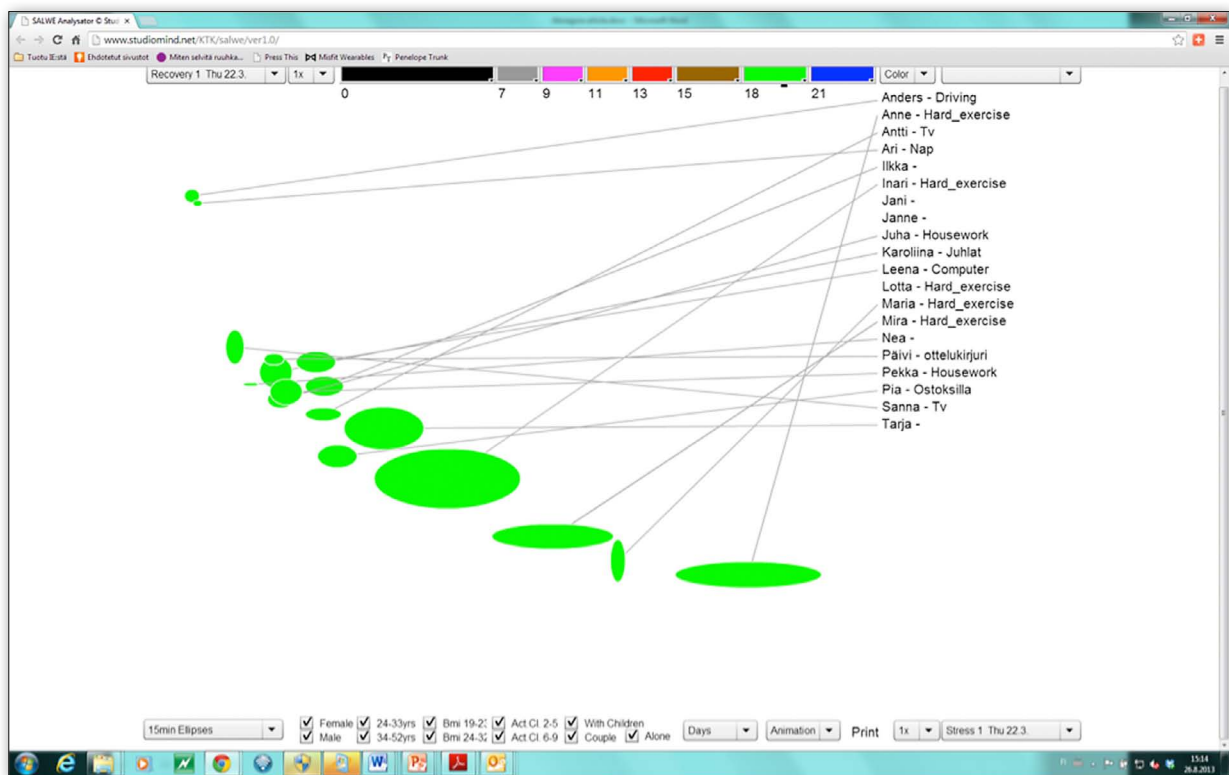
SALWE Analysator © Stu ×

www.studiomind.net/KTK/salwe/ver1.0/

Tuotu IE:stä Ehdotetut sivustot Miten selvitä ruuhka... Press This Misfit Wearables Penelope Trunk

Recovery 1 Thu 22.3. 1x Color

0 7 9 11 13 15 18 21

Anders - Driving
Anne - Hard_exercise
Antti - Tv
Ari - Nap
Ilkka -
Inari - Hard_exercise
Jani -
Janne -
Juha - Housework
Karoliina - Juhlat
Leena - Computer
Lotta - Hard_exercise
Maria - Hard_exercise
Mira - Hard_exercise
Nea -
Päivi - ottelukirjuri
Pekka - Housework
Pia - Ostoksilla
Sanna - Tv
Tarja -

15min Ellipses Female Male 24-33yrs 34-52yrs Bmi 19-23 Bmi 24-32 Act.Cl. 2-5 Act.Cl. 6-9 With Children Couple Alone Days Animation Print 1x Stress 1 Thu 22.3.

15:14 26.8.2013